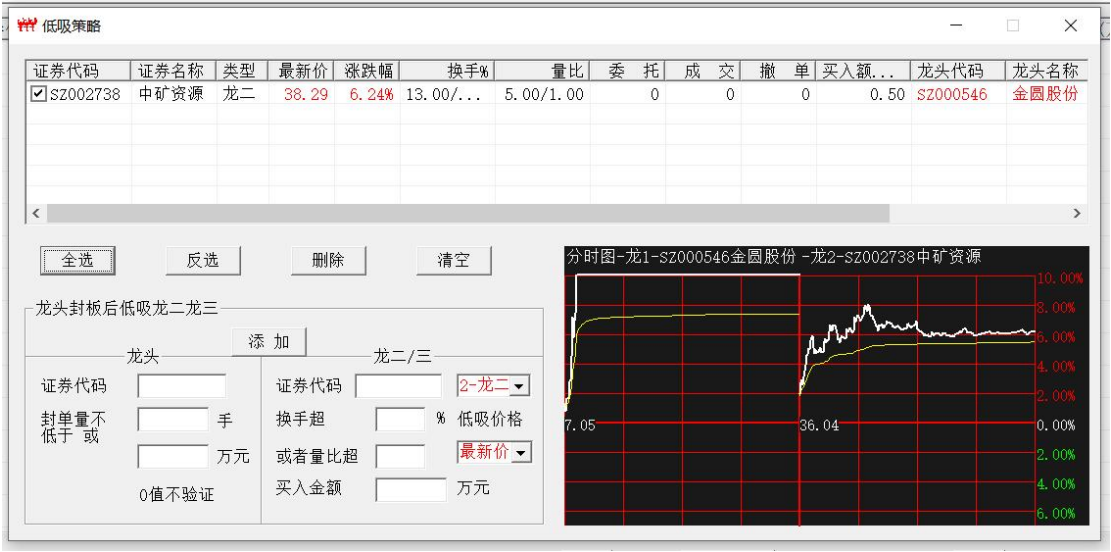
低吸策略

| 证券代码 | 证券名称 | 类型 | 最新价 | 涨跌幅 | 换手% | 量比 | 委 托 | 成 交 | 撤 单 | 买入额... | 龙头代码 | 龙头名称 |
|---|---|---|---|---|---|---|---|---|---|---|---|---|
| ☑SZ002738 | 中矿资源 | 龙二 | 38.29 | 6.24% | 13.00/... | 5.00/1.00 | 0 | 0 | 0 | 0.50 | SZ000546 | 金圆股份 |

全选 反选 删除 清空

龙头封板后低吸龙二龙三

添 加

龙头

证券代码

封单量不低于 或 手

万元

0值不验证

龙二/三

证券代码 2-龙二

换手超 % 低吸价格

或者量比超 最新价

买入金额 万元

分时图-龙1-SZ000546金圆股份 -龙2-SZ002738中矿资源

10.00%
8.00%
6.00%
4.00%
2.00%
7.05
36.04
0.00%
2.00%
4.00%
6.00%